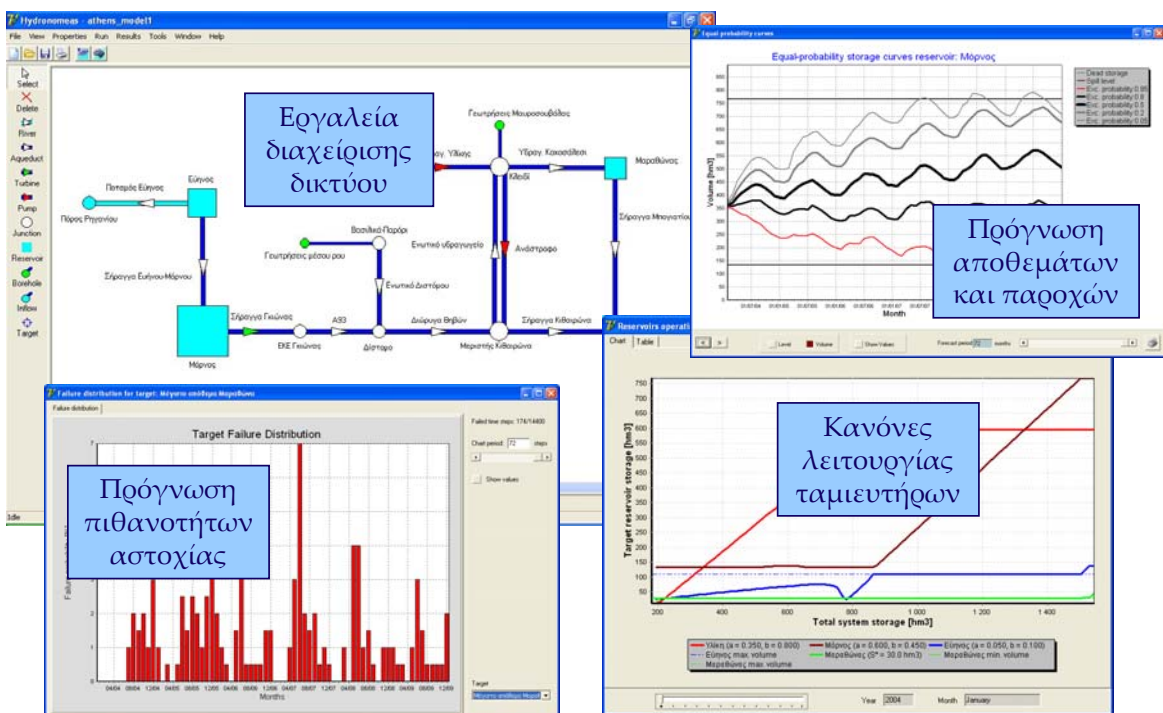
Hydronomeas - athens_model1

File View Properties Run Results Tools Window Help

Select
Delete
River
Aqueduct
Turbine
Pump
Junction
Reservoir
Borehole
Inflow
Target

Εργαλεία διαχείρισης δικτύου

Γεωτρήσεις Μαυροσουβάλας
Υδραγ. Υλίκης
Υδραγ. Κακοσάλεσι
Μαραθώνας
Κλειδί
Ποταμός Εύηνος
Εύηνος
Πόρος Ρηγανίου
Βασιλικό-Παρόρι
Γεωτρήσεις μέσου ρου
Ενωτικό υδραγωγείο
Ανάστροφο
Σήραγγα Μπογιατίου
Ενωτικό Διστόμου
Σήραγγα Ευήνου-Μόρνου
Σήραγγα Γκιώνας
Α33
Διώρυγα Θηβών
Σήραγγα Κιθαιρώνα
Μόρνος
ΕΚΕ Γκιώνας
Δίστομο
Μεριστής Κιθαιρώνα

Idle

Equal-probability curves

Equal-probability storage curves reservoir: Μόρνος

Dead storage
Spill level
Exc. probability 0.95
Exc. probability 0.8
Exc. probability 0.5
Exc. probability 0.2
Exc. probability 0.05

Volume [hm3]
Month

Level Volume Show Values Forecast period 72 months

Πρόγνωση αποθεμάτων και παροχών

Failure distribution for target: Μέγιστο απόθεμα Μαραθώνα

Failure distribution

Target Failure Distribution

Failed time steps: 174/14400
Chart period: 72 steps
Show values

Failures
Months

Target
Μέγιστο απόθεμα Μαρα

Πρόγνωση πιθανοτήτων αστοχίας

Reservoirs operati

Chart Table

Κανόνες λειτουργίας ταμιευτήρων

Target reservoir storage [hm3]
Total system storage [hm3]

Υλίκη (a = 0.350, b = 0.000)
Μόρνος (a = 0.600, b = 0.450)
Εύηνος (a = 0.050, b = 0.100)
Εύηνος max. volume
Μαραθώνας (S* = 30.0 hm3)
Μαραθώνας min. volume
Μαραθώνας max. volume

Year 2004 Month January